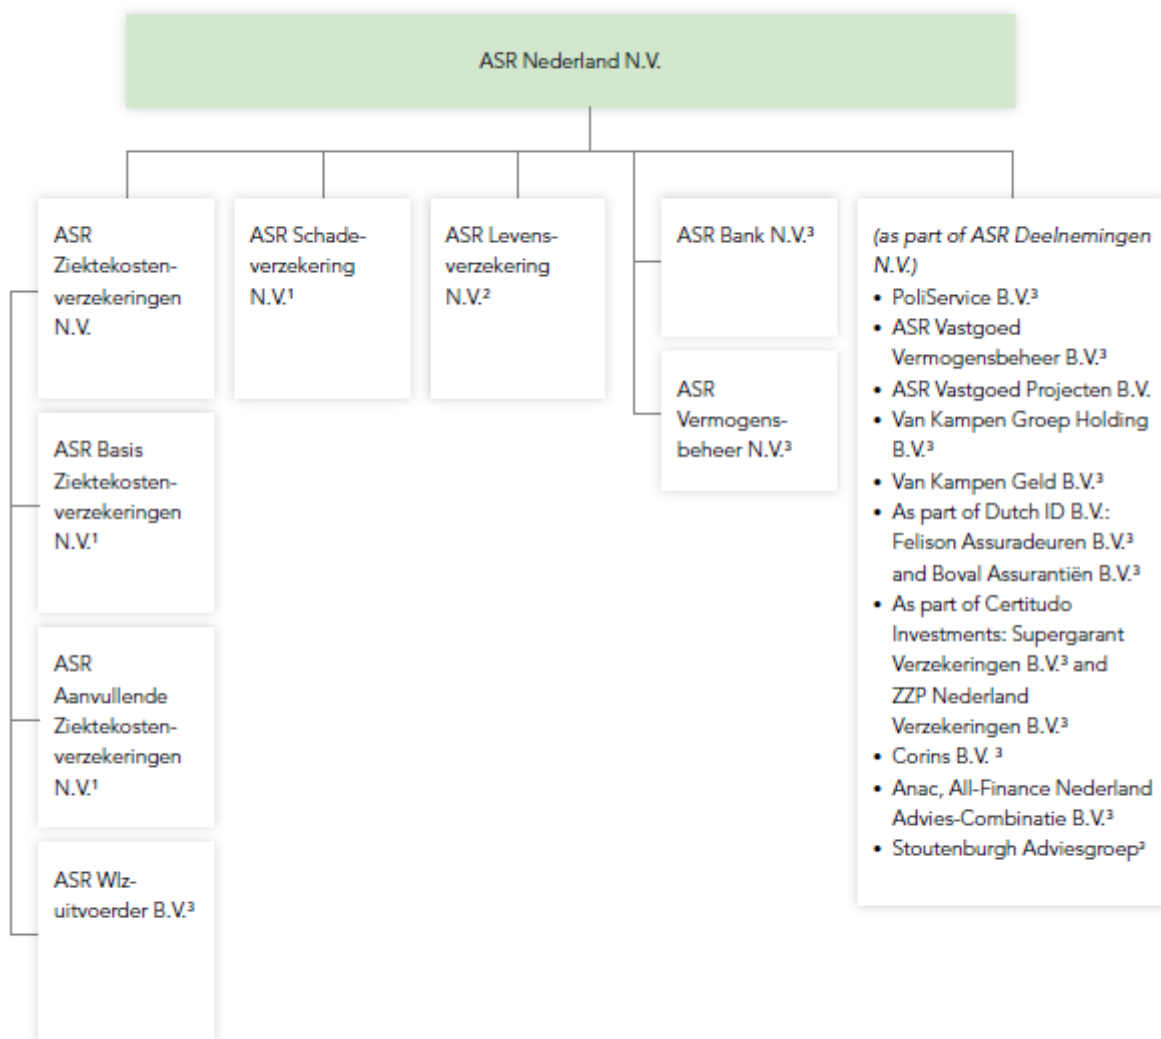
ASR Nederland N.V.

ASR Ziektekostenverzekeringen N.V.

ASR Basis Ziektekostenverzekeringen N.V.$^1$

ASR Aanvullende Ziektekostenverzekeringen N.V.$^1$

ASR Wlz-uitvoerder B.V.$^3$

ASR Schadeverzekering N.V.$^1$

ASR Levensverzekering N.V.$^2$

ASR Bank N.V.$^3$

ASR Vermogensbeheer N.V.$^3$

(as part of ASR Deelnemingen N.V.)
• PoliService B.V.$^3$
• ASR Vastgoed Vermogensbeheer B.V.$^3$
• ASR Vastgoed Projecten B.V.
• Van Kampen Groep Holding B.V.$^3$
• Van Kampen Geld B.V.$^3$
• As part of Dutch ID B.V.: Felison Assuradeuren B.V.$^3$ and Boval Assurantiën B.V.$^3$
• As part of Certitudo Investments: Supergarant Verzekeringen B.V.$^3$ and ZZP Nederland Verzekeringen B.V.$^3$
• Corins B.V. $^3$
• Anac, All-Finance Nederland Advies-Combinatie B.V.$^3$
• Stoutenburgh Adviesgroep$^2$